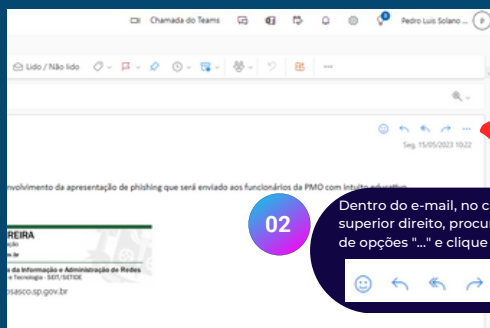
Chamada do Teams

Pedro Luis Solano

Lido / Não lido

Seg, 15/05/2023 10:22

nvolvimento da apresentação de phishing que será enviado aos funcionários da PMO com intuito educativo

REIRA

a da Informação e Administração de Redes
e Tecnologia - SEIT/SETIDE

osasco.sp.gov.br

02

Dentro do e-mail, no c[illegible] superior direito, procu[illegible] de opções "..." e clique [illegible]